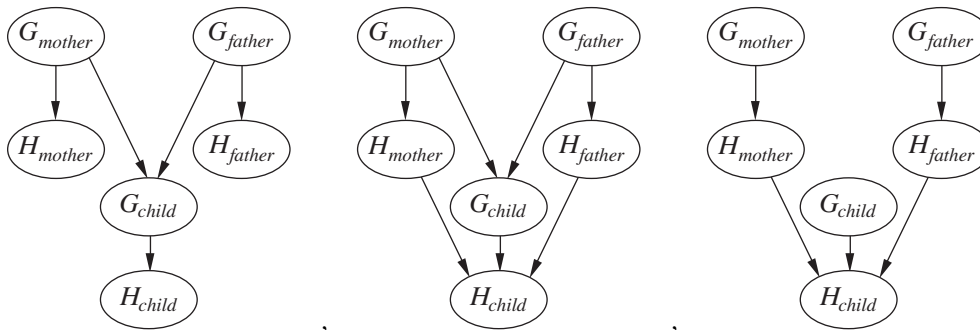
$G_{mother}$
$G_{father}$
$H_{mother}$
$H_{father}$
$G_{child}$
$H_{child}$

$G_{mother}$
$G_{father}$
$H_{mother}$
$H_{father}$
$G_{child}$
$H_{child}$

$G_{mother}$
$G_{father}$
$H_{mother}$
$H_{father}$
$G_{child}$
$H_{child}$